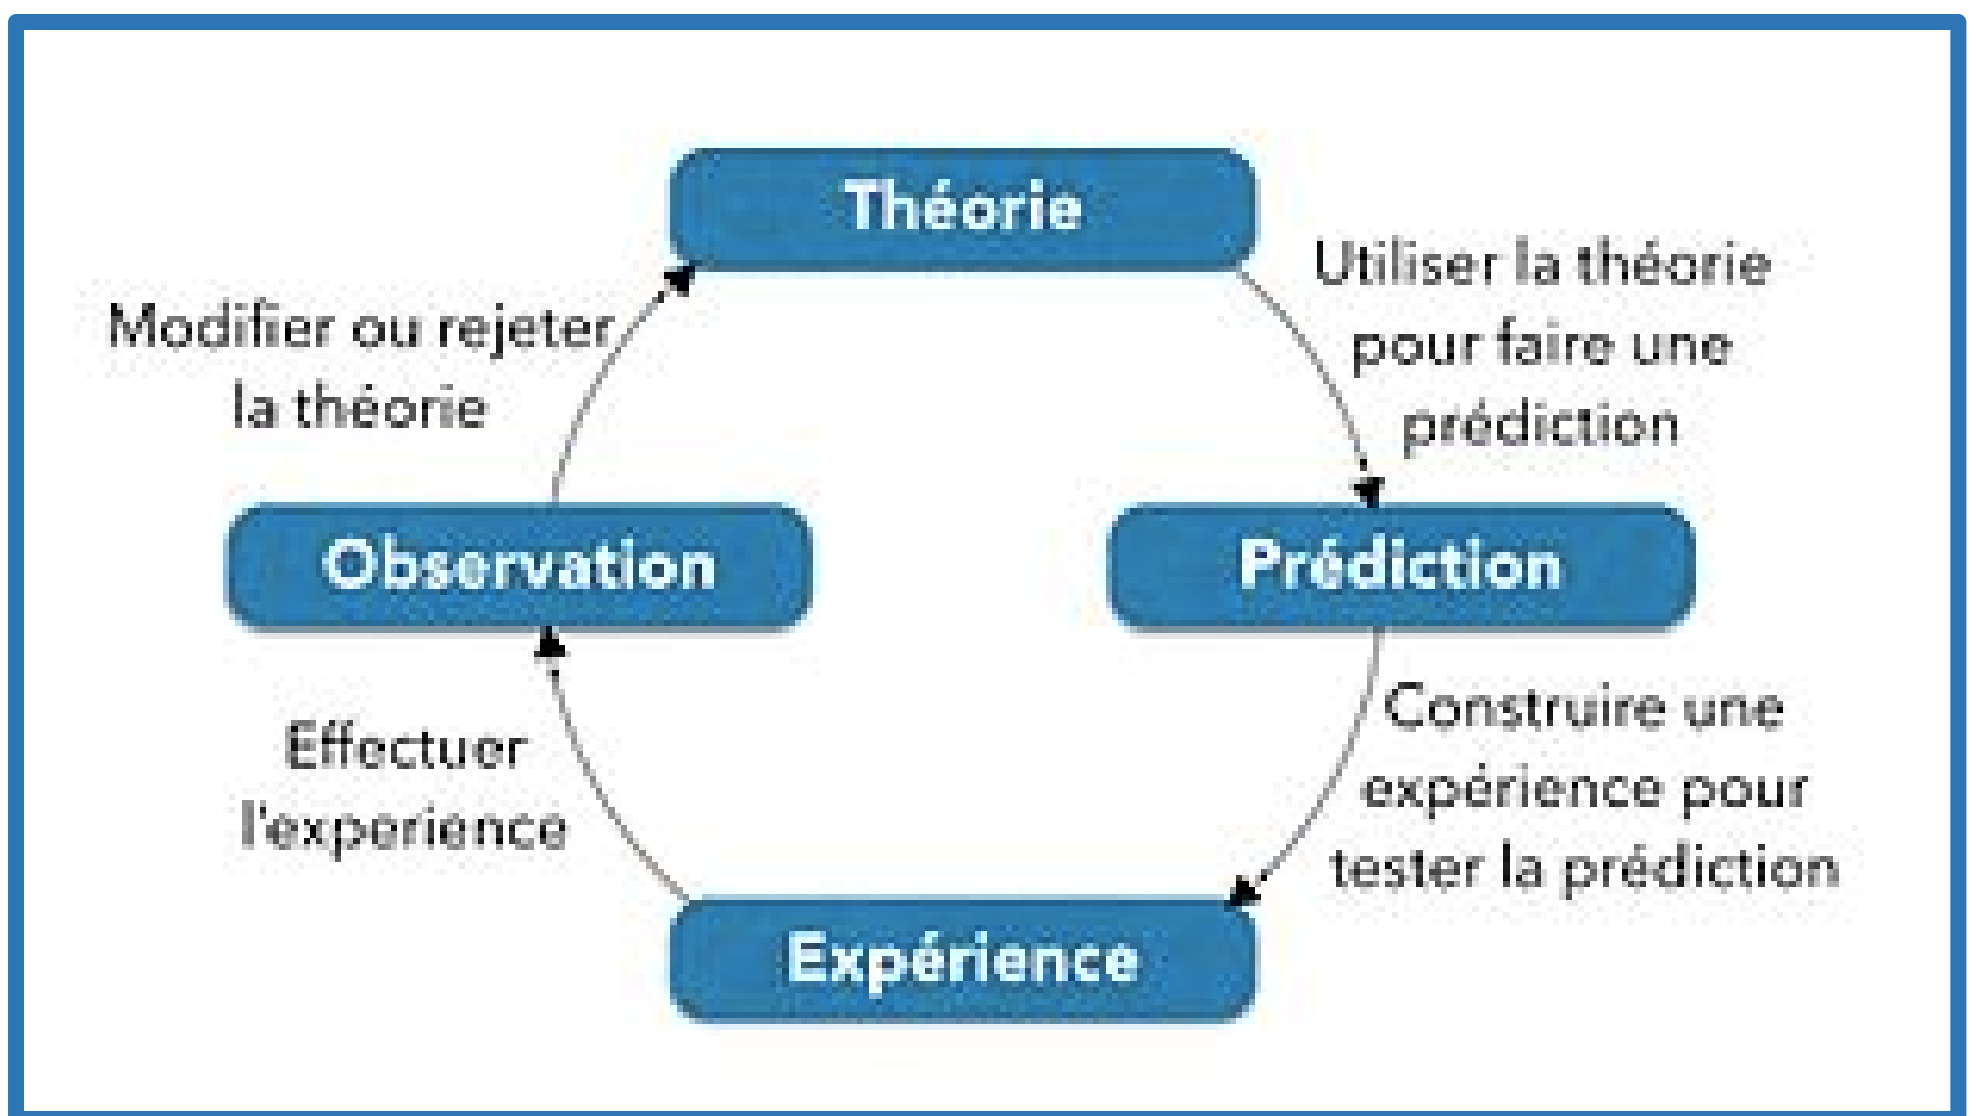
Théorie

Utiliser la théorie pour faire une prédiction

Prédiction

Construire une expérience pour tester la prédiction

Expérience

Effectuer l'experience

Observation

Modifier ou rejeter la théorie